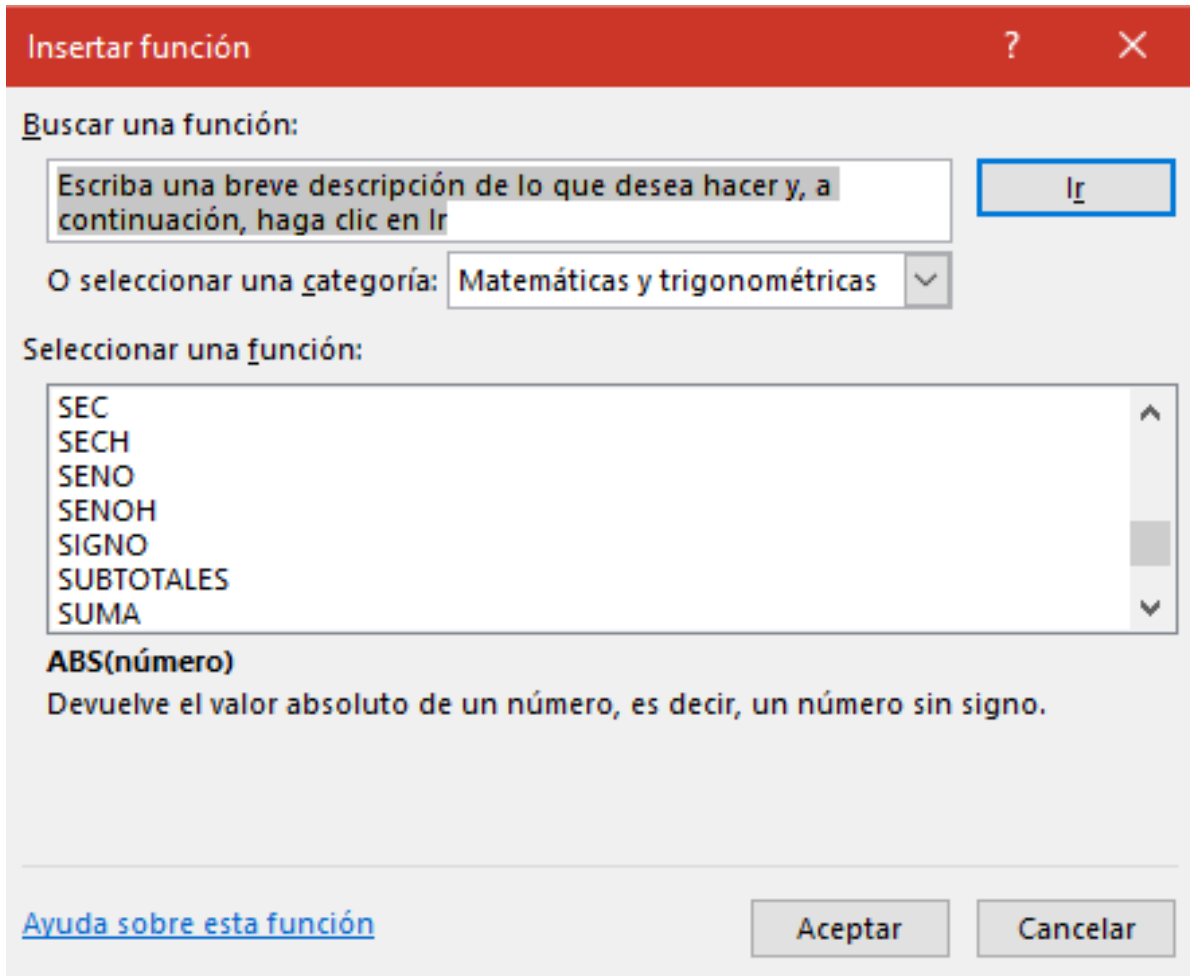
Insertar función ? X

Buscar una función:

Escriba una breve descripción de lo que desea hacer y, a continuación, haga clic en Ir

Ir

O seleccionar una categoría: Matemáticas y trigonométricas

Seleccionar una función:

SEC
SECH
SENO
SENOH
SIGNO
SUBTOTALES
SUMA

ABS(número)
Devuelve el valor absoluto de un número, es decir, un número sin signo.

Ayuda sobre esta función

Aceptar

Cancelar